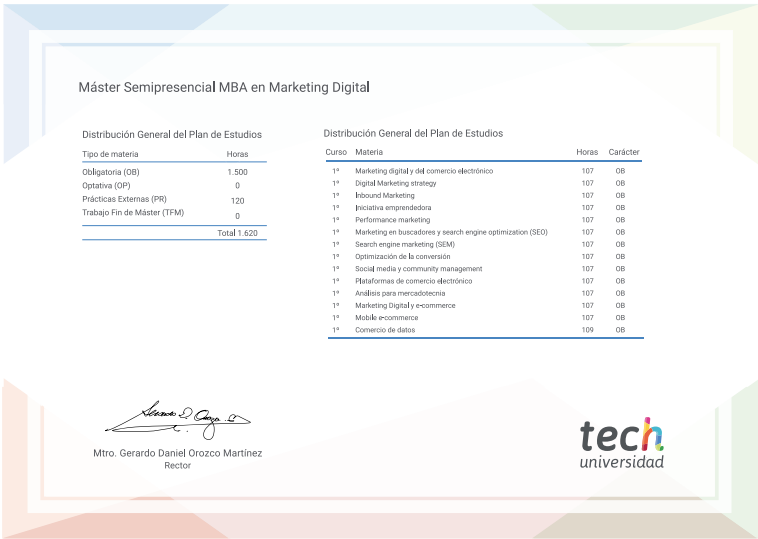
Máster Semipresencial MBA en Marketing Digital

Distribución General del Plan de Estudios

| Tipo de materia | Horas |
|---|---|
| Obligatoria (OB) | 1.500 |
| Optativa (OP) | 0 |
| Prácticas Externas (PR) | 120 |
| Trabajo Fin de Máster (TFM) | 0 |
| | Total 1.620 |

Distribución General del Plan de Estudios

| Curso | Materia | Horas | Carácter |
|---|---|---|---|
| 1º | Marketing digital y del comercio electrónico | 107 | OB |
| 1º | Digital Marketing strategy | 107 | OB |
| 1º | Inbound Marketing | 107 | OB |
| 1º | Iniciativa emprendedora | 107 | OB |
| 1º | Performance marketing | 107 | OB |
| 1º | Marketing en buscadores y search engine optimization (SEO) | 107 | OB |
| 1º | Search engine marketing (SEM) | 107 | OB |
| 1º | Optimización de la conversión | 107 | OB |
| 1º | Social media y community management | 107 | OB |
| 1º | Plataformas de comercio electrónico | 107 | OB |
| 1º | Análisis para mercadotecnia | 107 | OB |
| 1º | Marketing Digital y e-commerce | 107 | OB |
| 1º | Mobile e-commerce | 107 | OB |
| 1º | Comercio de datos | 109 | OB |

Mtro. Gerardo Daniel Orozco Martínez
Rector

tech
universidad